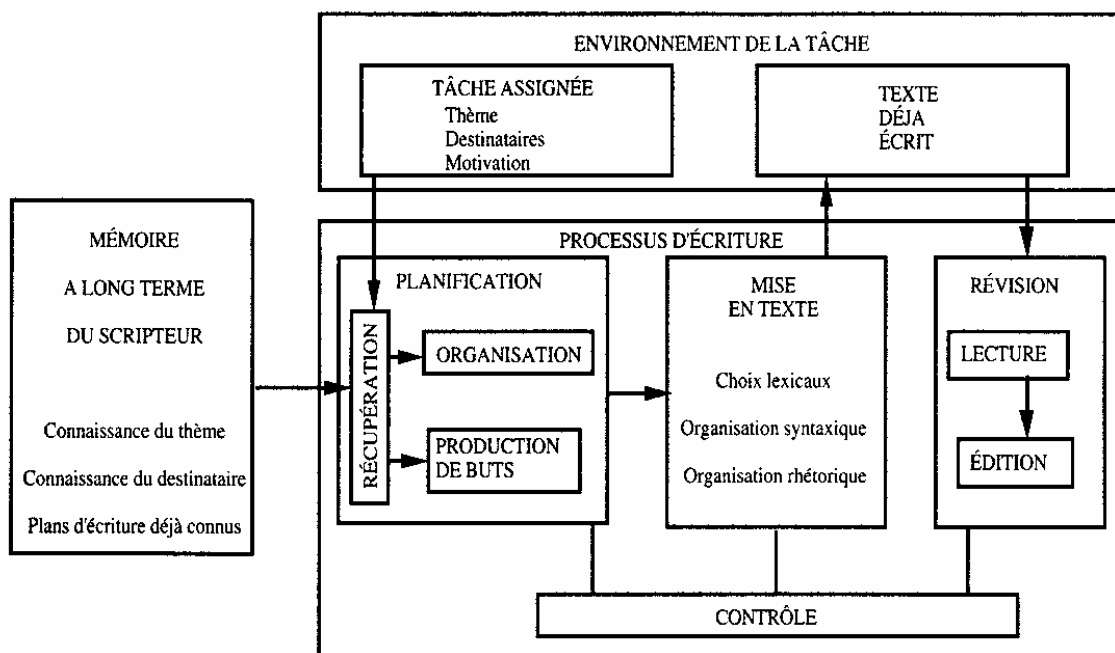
ENVIRONNEMENT DE LA TÂCHE

TÂCHE ASSIGNÉE
Thème
Destinataires
Motivation

TEXTE
DÉJA
ÉCRIT

MÉMOIRE
A LONG TERME
DU SCRIPTEUR

Connaissance du thème
Connaissance du destinataire
Plans d'écriture déjà connus

PROCESSUS D'ÉCRITURE

PLANIFICATION

RÉCUPÉRATION

ORGANISATION

PRODUCTION DE BUTS

MISE EN TEXTE

Choix lexicaux
Organisation syntaxique
Organisation rhétorique

RÉVISION

LECTURE

ÉDITION

CONTRÔLE